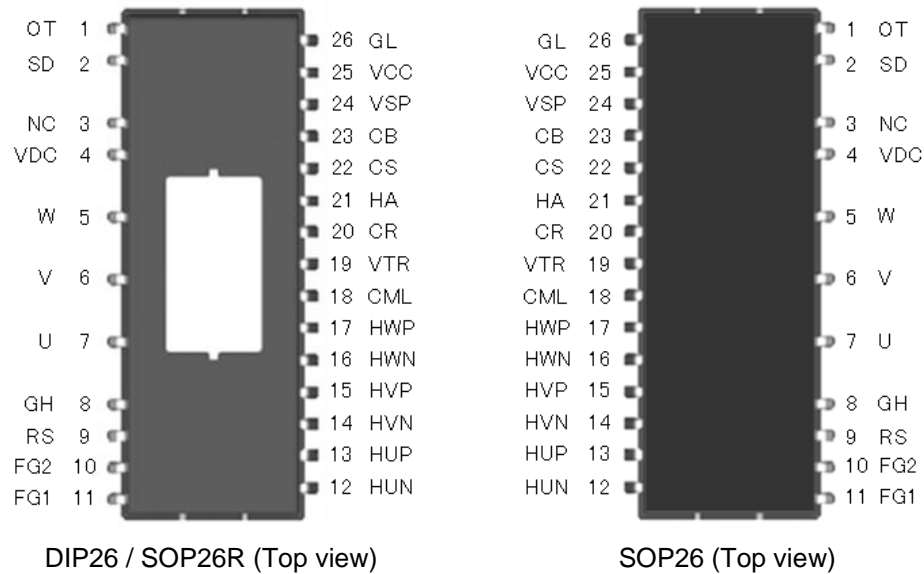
OT 1
SD 2
NC 3
VDC 4
W 5
V 6
U 7
GH 8
RS 9
FG2 10
FG1 11

26 GL
25 VCC
24 VSP
23 CB
22 CS
21 HA
20 CR
19 VTR
18 CML
17 HWP
16 HWN
15 HVP
14 HVN
13 HUP
12 HUN

DIP26 / SOP26R (Top view)

GL 26
VCC 25
VSP 24
CB 23
CS 22
HA 21
CR 20
VTR 19
CML 18
HWP 17
HWN 16
HVP 15
HVN 14
HUP 13
HUN 12

1 OT
2 SD
3 NC
4 VDC
5 W
6 V
7 U
8 GH
9 RS
10 FG2
11 FG1

SOP26 (Top view)